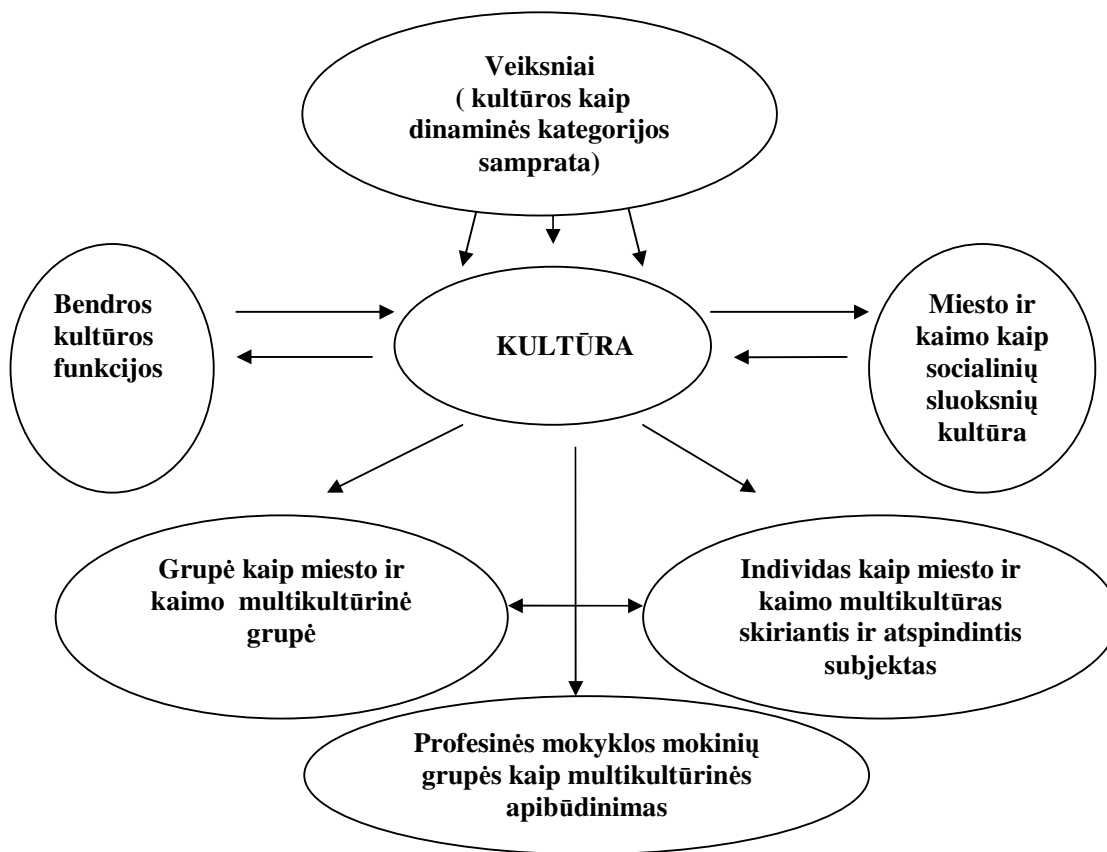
Veiksniai
( kultūros kaip dinaminės kategorijos samprata)

Bendros kultūros funkcijos

KULTŪRA

Miesto ir kaimo kaip socialinių sluoksnių kultūra

Grupė kaip miesto ir kaimo multikultūrinė grupė

Individas kaip miesto ir kaimo multikultūras skiriantis ir atspindintis subjektas

Profesinės mokyklos mokinių grupės kaip multikultūrinės apibūdinimas